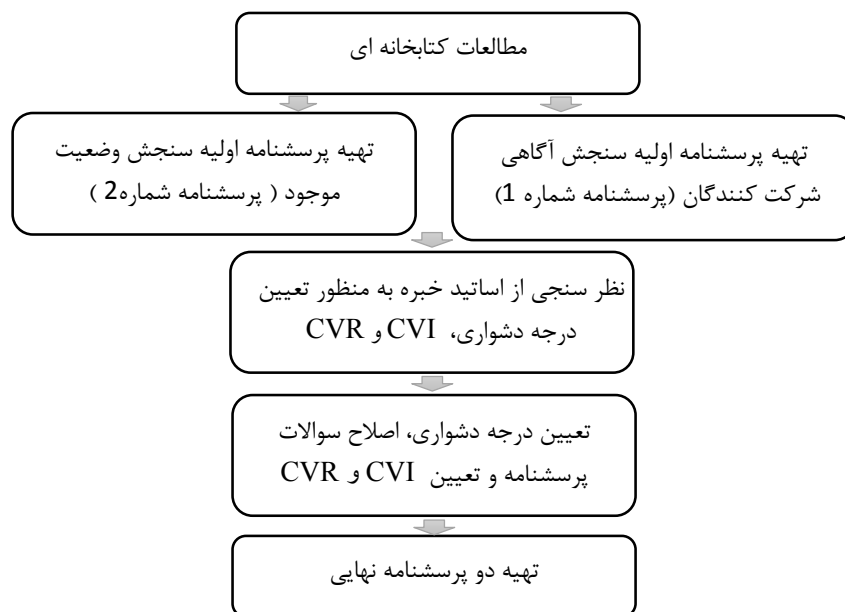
مطالعات کتابخانه ای

تهیه پرسشنامه اولیه سنجش آگاهی شرکت کنندگان (پرسشنامه شماره 1)

تهیه پرسشنامه اولیه سنجش وضعیت موجود ( پرسشنامه شماره2 )

نظر سنجی از اساتید خبره به منظور تعیین درجه دشواری، CVI و CVR

تعیین درجه دشواری، اصلاح سوالات پرسشنامه و تعیین CVI و CVR

تهیه دو پرسشنامه نهایی